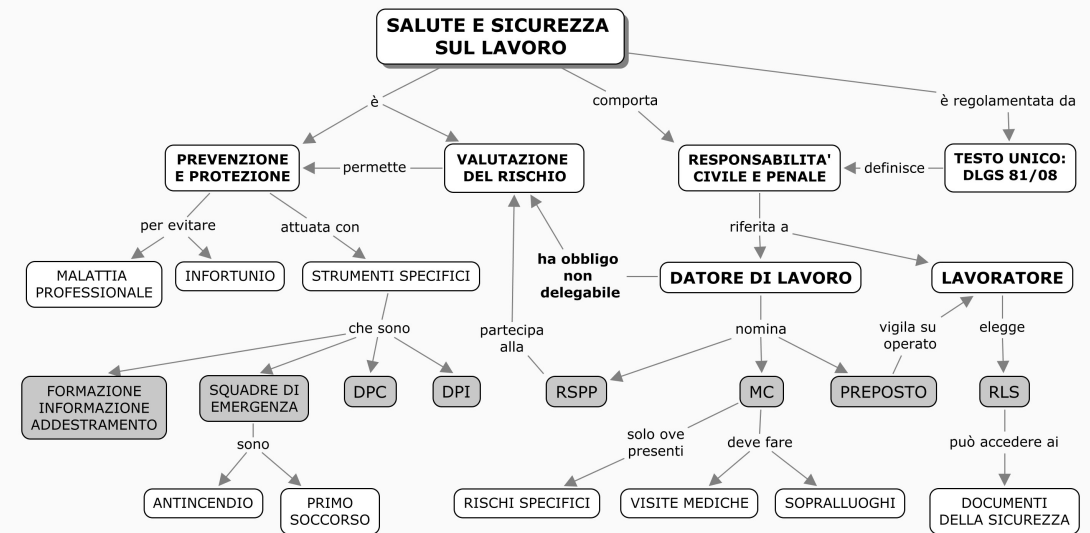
SALUTE E SICUREZZA SUL LAVORO

è

comporta

è regolamentata da

PREVENZIONE E PROTEZIONE

permette

VALUTAZIONE DEL RISCHIO

RESPONSABILITA' CIVILE E PENALE

definisce

TESTO UNICO: DLGS 81/08

per evitare

attuata con

MALATTIA PROFESSIONALE

INFORTUNIO

STRUMENTI SPECIFICI

ha obbligo non delegabile

riferita a

DATORE DI LAVORO

LAVORATORE

che sono

partecipa alla

nomina

vigila su operato

elegge

FORMAZIONE INFORMAZIONE ADDESTRAMENTO

SQUADRE DI EMERGENZA

DPC

DPI

RSPP

MC

PREPOSTO

RLS

sono

solo ove presenti

deve fare

può accedere ai

ANTINCENDIO

PRIMO SOCCORSO

RISCHI SPECIFICI

VISITE MEDICHE

SOPRALLUOGHI

DOCUMENTI DELLA SICUREZZA